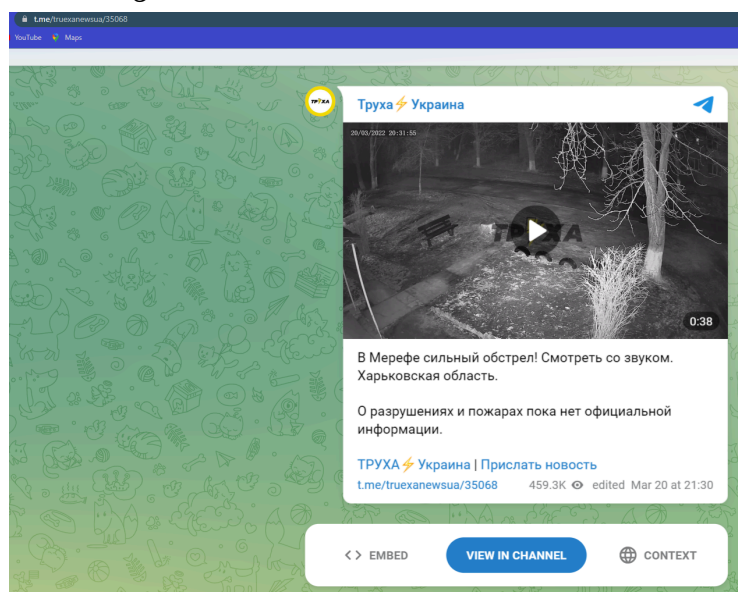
t.me/truexanewsua/35068

YouTube Maps

ТРУХА

Труха⚡Украина

20/03/2022 20:31:55

0:38

В Мерефе сильный обстрел! Смотреть со звуком. Харьковская область.

О разрушениях и пожарах пока нет официальной информации.

ТРУХА⚡Украина | Прислать новость

t.me/truexanewsua/35068 459.3K edited Mar 20 at 21:30

<> EMBED

VIEW IN CHANNEL

CONTEXT